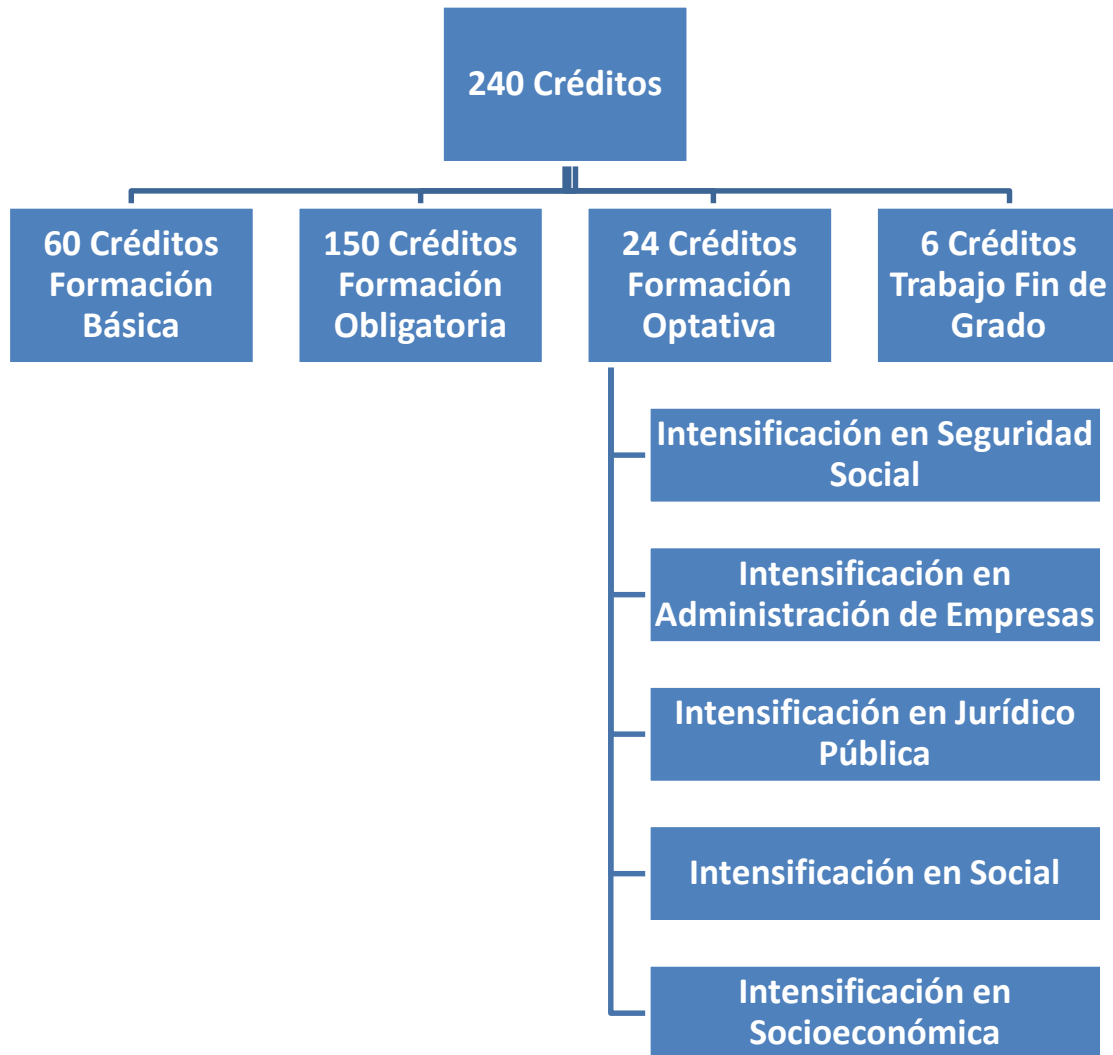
240 Créditos

60 Créditos Formación Básica

150 Créditos Formación Obligatoria

24 Créditos Formación Optativa

6 Créditos Trabajo Fin de Grado

Intensificación en Seguridad Social

Intensificación en Administración de Empresas

Intensificación en Jurídico Pública

Intensificación en Social

Intensificación en Socioeconómica